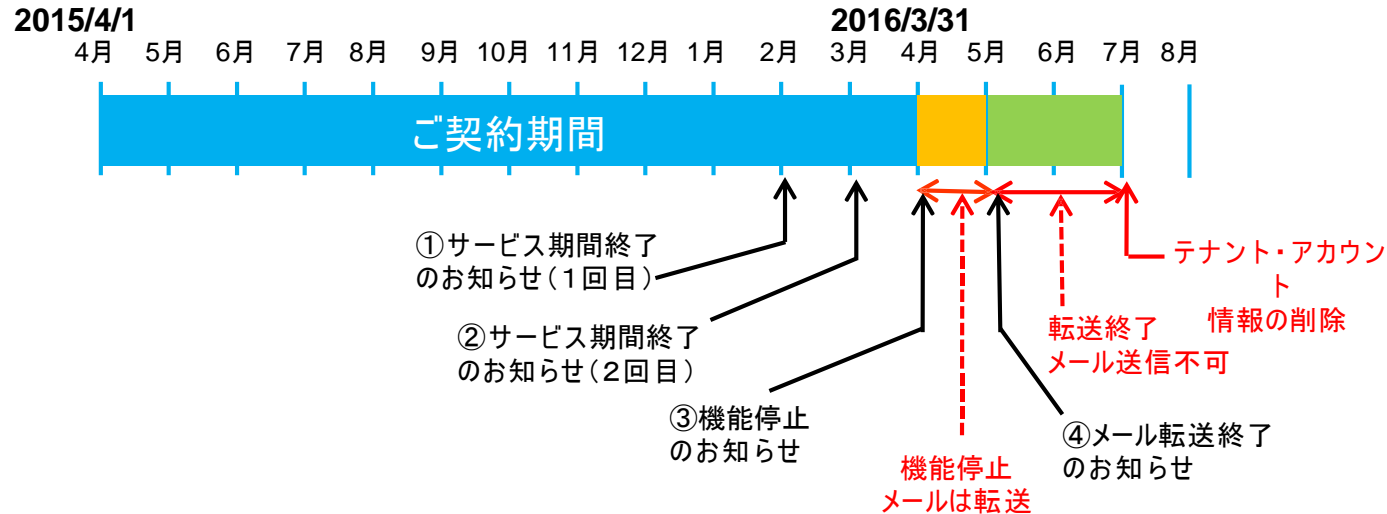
2015/4/1

2016/3/31

4月 5月 6月 7月 8月 9月 10月 11月 12月 1月 2月 3月 4月 5月 6月 7月 8月

ご契約期間

①サービス期間終了
のお知らせ（1回目）

②サービス期間終了
のお知らせ（2回目）

③機能停止
のお知らせ

機能停止
メールは転送

④メール転送終了
のお知らせ

転送終了
メール送信不可

テナント・アカウント
情報の削除